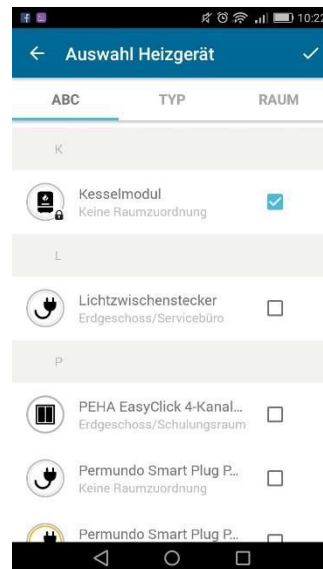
10:22

Auswahl Heizgerät

ABC
TYP
RAUM

K

Kesselmodul
Keine Raumzuordnung

L

Lichtzwischenstecker
Erdgeschoss/Servicebüro

P

PEHA EasyClick 4-Kanal...
Erdgeschoss/Schulungsraum

Permundo Smart Plug P...
Keine Raumzuordnung

Permundo Smart Plug P...